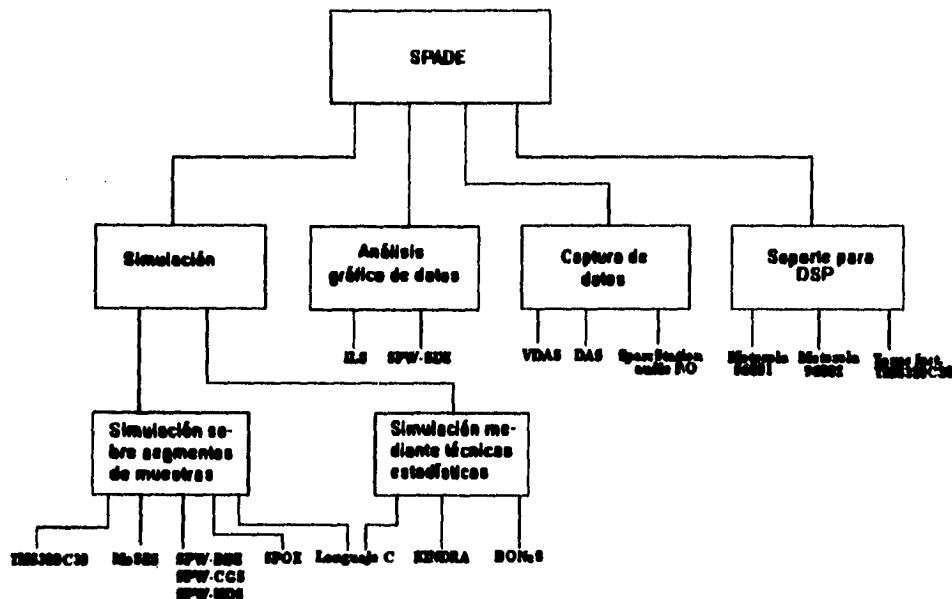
SPADE

Simulación

Análisis gráfico de datos

Captura de datos

Soporte para DSP

ILS

SPW-SDE

VDAS

DAS

SparcStation audio I/O

Motorola 56001

Motorola 96002

Texas Inst. TMS320C30

Simulación sobre segmentos de muestras

Simulación mediante técnicas estadísticas

TMS320C30

Mo56S

SPW-BDE
SPW-CGS
SPW-HDS

SPOX

Lenguaje C

XINDRA

BONeS